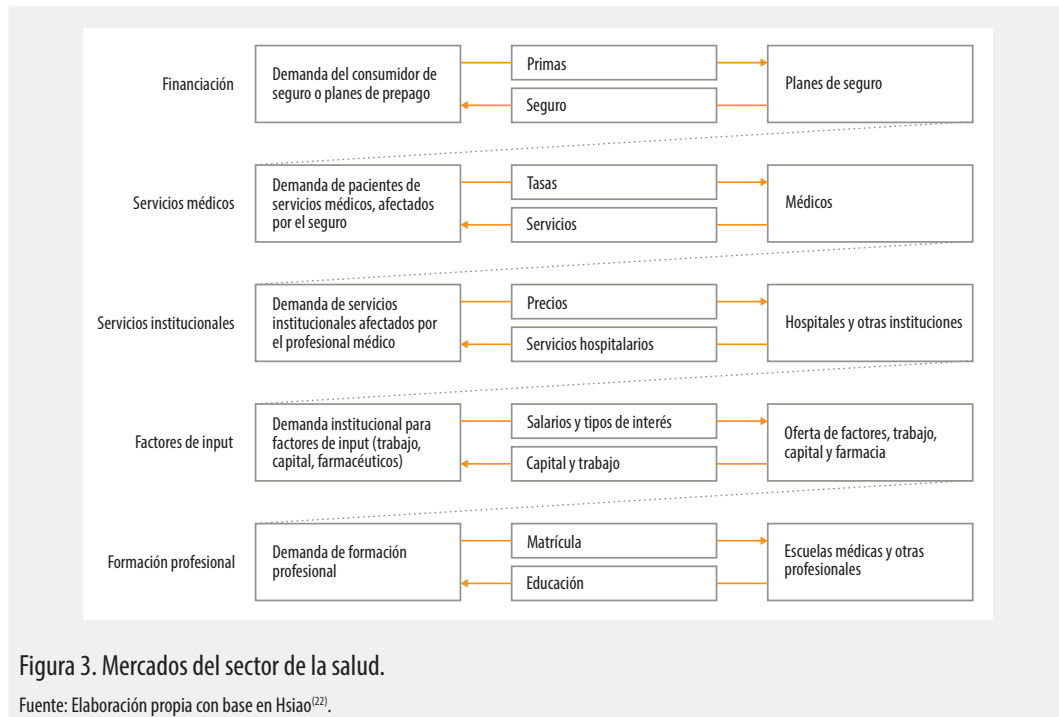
Financiación

Demanda del consumidor de seguro o planes de prepago

Primas

Seguro

Planes de seguro

Servicios médicos

Demanda de pacientes de servicios médicos, afectados por el seguro

Tasas

Servicios

Médicos

Servicios institucionales

Demanda de servicios institucionales afectados por el profesional médico

Precios

Servicios hospitalarios

Hospitales y otras instituciones

Factores de input

Demanda institucional para factores de input (trabajo, capital, farmacéuticos)

Salarios y tipos de interés

Capital y trabajo

Oferta de factores, trabajo, capital y farmacia

Formación profesional

Demanda de formación profesional

Matrícula

Educación

Escuelas médicas y otras profesionales

Figura 3. Mercados del sector de la salud.

Fuente: Elaboración propia con base en Hsiao$^{(22)}$.